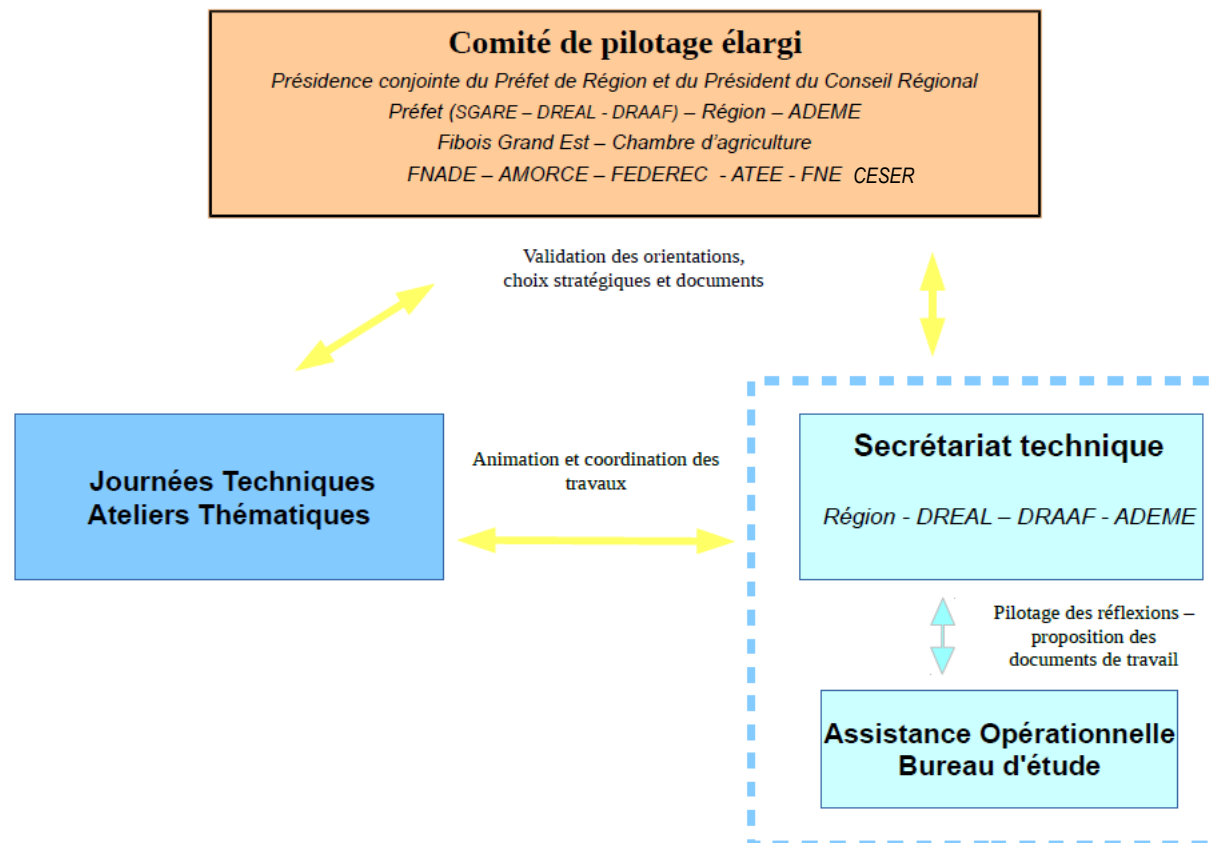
Comité de pilotage élargi

Présidence conjointe du Préfet de Région et du Président du Conseil Régional

Préfet (SGARE – DREAL - DRAAF) – Région – ADEME

Fibois Grand Est – Chambre d'agriculture

FNADE – AMORCE – FEDEREC - ATEE - FNE CESER

Validation des orientations, choix stratégiques et documents

Journées Techniques
Ateliers Thématiques

Animation et coordination des travaux

Secrétariat technique

Région - DREAL – DRAAF - ADEME

Pilotage des réflexions – proposition des documents de travail

Assistance Opérationnelle
Bureau d'étude